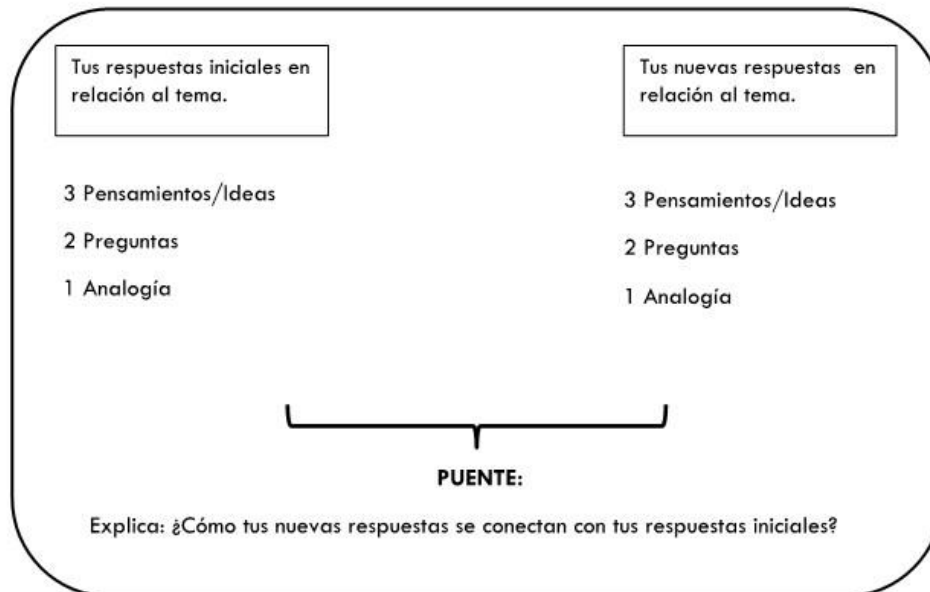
Tus respuestas iniciales en relación al tema.

3 Pensamientos/Ideas

2 Preguntas

1 Analogía

Tus nuevas respuestas en relación al tema.

3 Pensamientos/Ideas

2 Preguntas

1 Analogía

PUENTE:

Explica: ¿Cómo tus nuevas respuestas se conectan con tus respuestas iniciales?